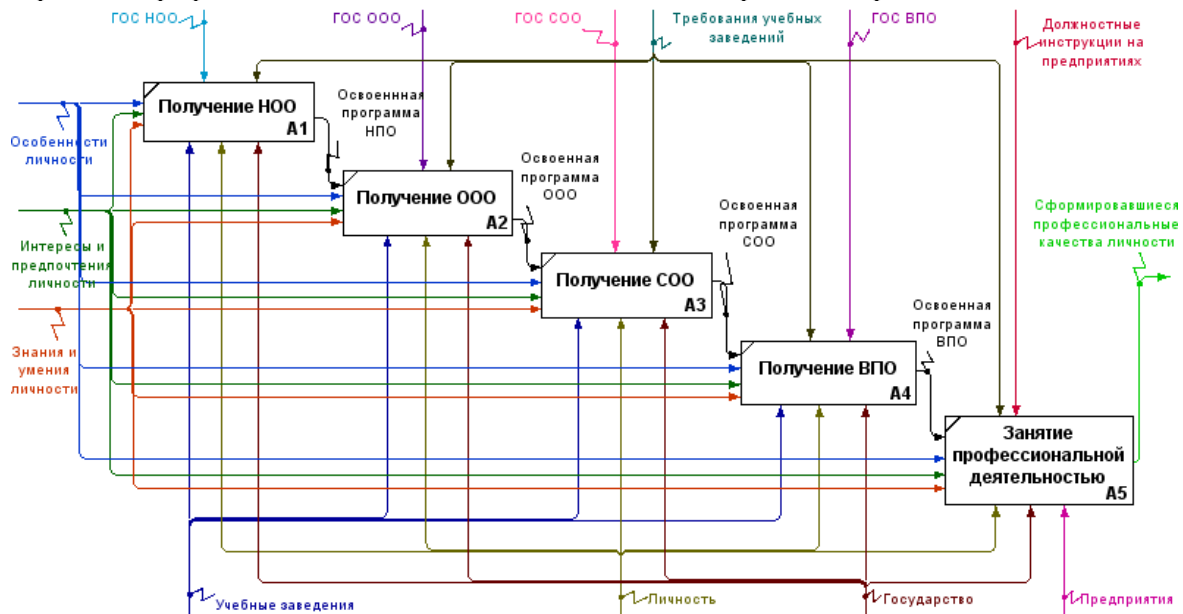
ГОС НОО

ГОС ООО

ГОС СОО

Требования учебных заведений

ГОС ВПО

Должностные инструкции на предприятиях

Особенности личности

Получение НОО
A1

Освоенная программа НПО

Получение ООО
A2

Освоенная программа ООО

Интересы и предпочтения личности

Получение СОО
A3

Освоенная программа СОО

Сформировавшиеся профессиональные качества личности

Знания и умения личности

Освоенная программа ВПО

Получение ВПО
A4

Занятие профессиональной деятельностью
A5

Учебные заведения

Личность

Государство

Предприятия